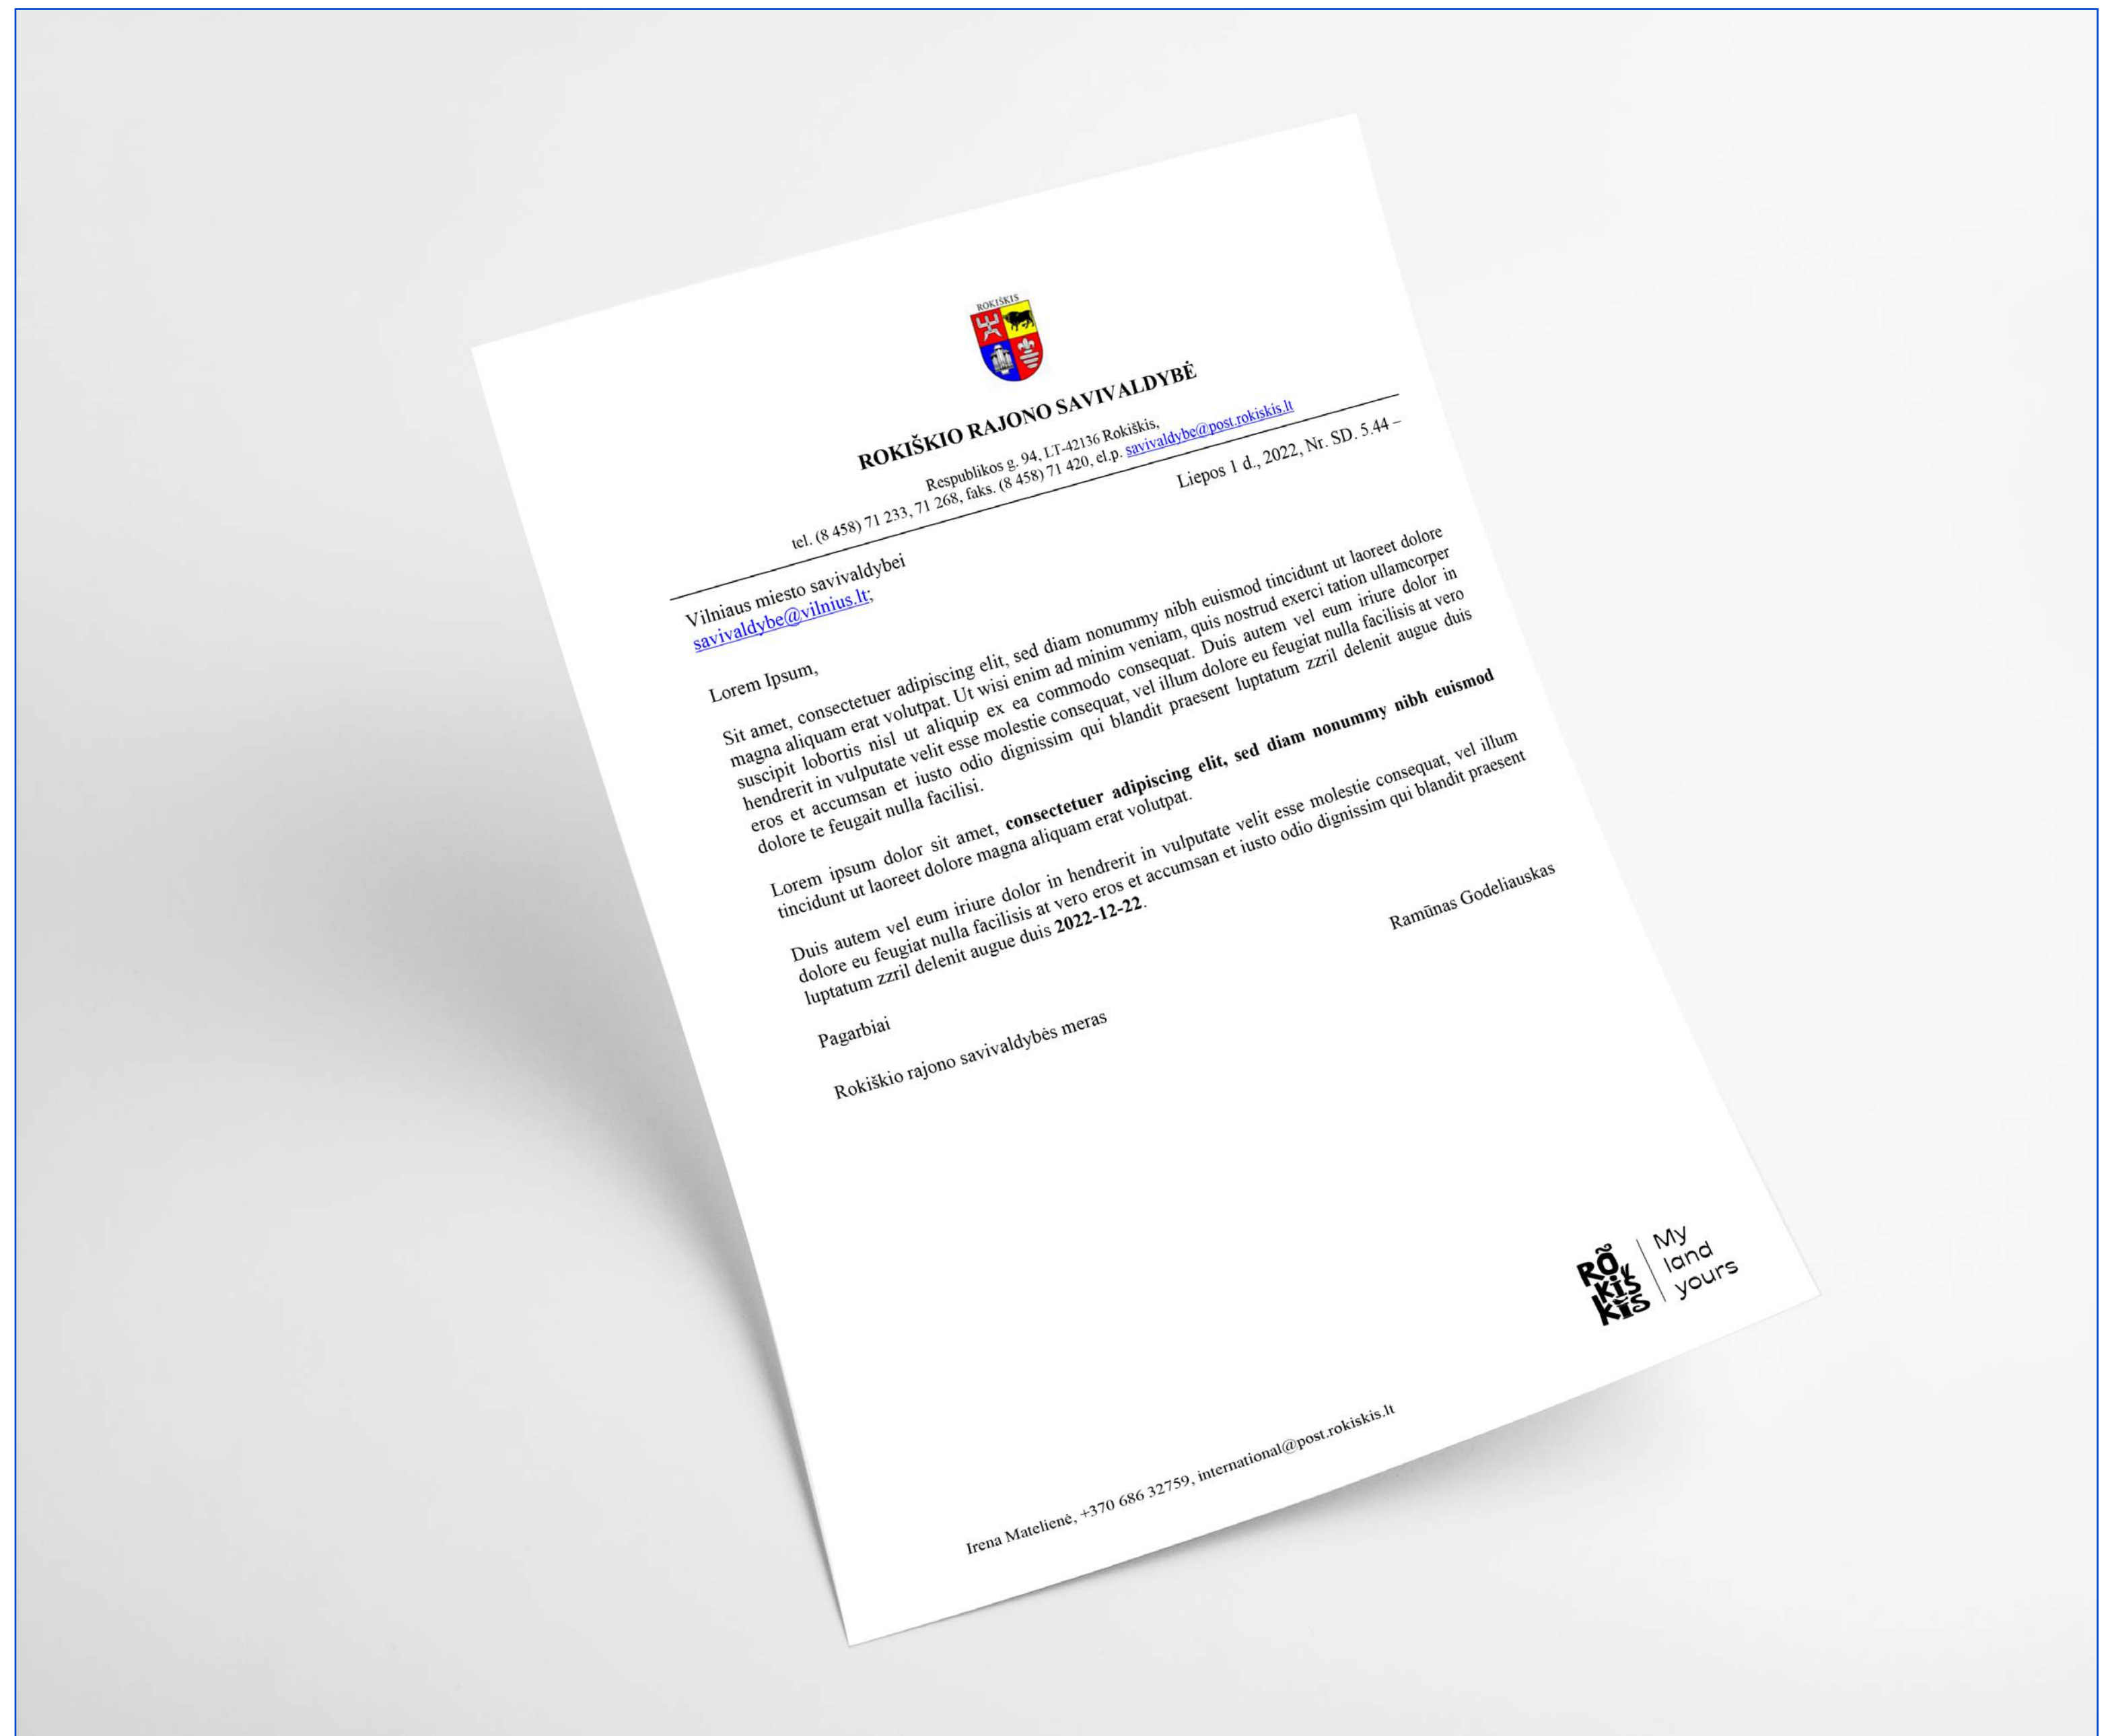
ROKIŠKIS

ROKIŠKIO RAJONO SAVIVALDYBĖ

Respublikos g. 94, LT-42136 Rokiškis,
tel. (8 458) 71 233, 71 268, faks. (8 458) 71 420, el.p. savivaldybe@post.rokiskis.lt

Liepos 1 d., 2022, Nr. SD. 5.44 –

Vilniaus miesto savivaldybei
savivaldybe@vilnius.lt;

Lorem Ipsum,

Sit amet, consectetuer adipiscing elit, sed diam nonummy nibh euismod tincidunt ut laoreet dolore magna aliquam erat volutpat. Ut wisi enim ad minim veniam, quis nostrud exerci tation ullamcorper suscipit lobortis nisl ut aliquip ex ea commodo consequat. Duis autem vel eum iriure dolor in hendrerit in vulputate velit esse molestie consequat, vel illum dolore eu feugiat nulla facilisis at vero eros et accumsan et iusto odio dignissim qui blandit praesent luptatum zzril delenit augue duis dolore te feugait nulla facilisi.

Lorem ipsum dolor sit amet, **consectetuer adipiscing elit, sed diam nonummy nibh euismod** tincidunt ut laoreet dolore magna aliquam erat volutpat.

Duis autem vel eum iriure dolor in hendrerit in vulputate velit esse molestie consequat, vel illum dolore eu feugiat nulla facilisis at vero eros et accumsan et iusto odio dignissim qui blandit praesent luptatum zzril delenit augue duis **2022-12-22**.

Pagarbiai

Rokiškio rajono savivaldybės meras

Ramūnas Godeliauskas

ROKIŠKIS
My land yours

Irena Matelienė, +370 686 32759, international@post.rokiskis.lt